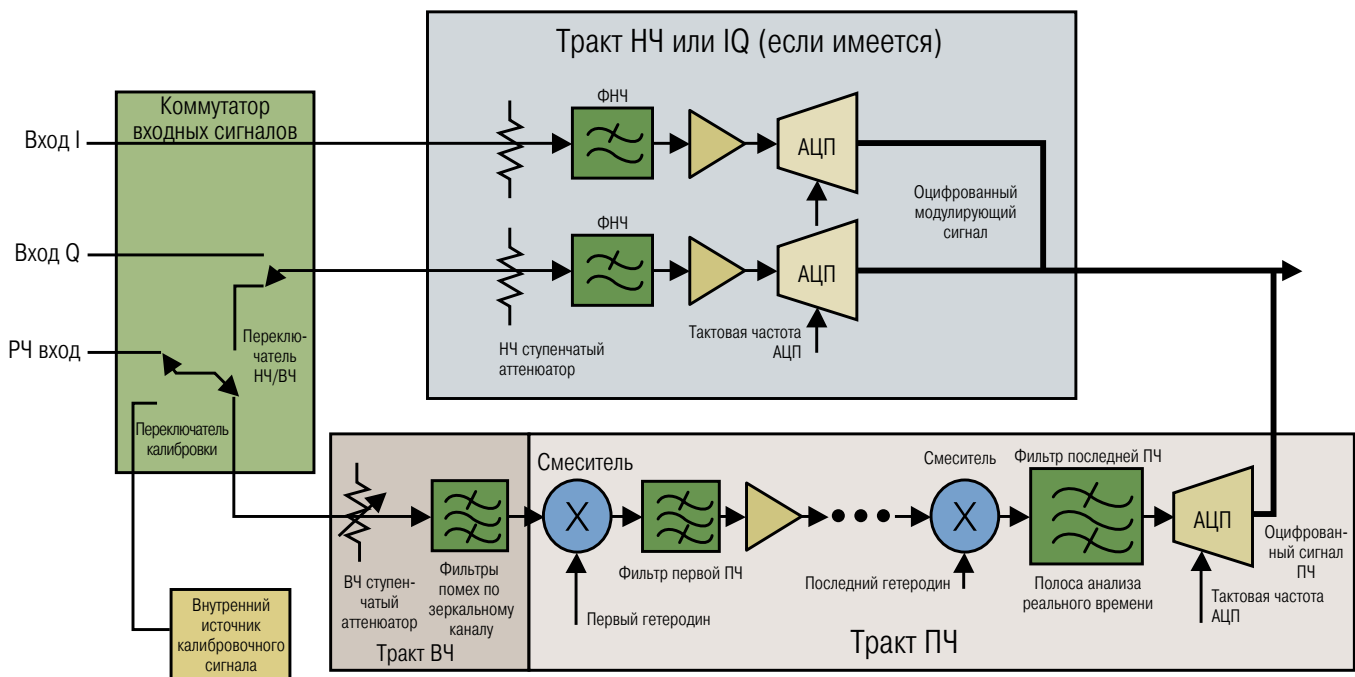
Тракт НЧ или IQ (если имеется)

Коммутатор входных сигналов

Вход I

Вход Q

РЧ вход

Переключатель НЧ/ВЧ

Переключатель калибровки

ФНЧ

АЦП

ФНЧ

АЦП

Оцифрованный модулирующий сигнал

НЧ ступенчатый аттенюатор

Тактовая частота АЦП

Внутренний источник калибровочного сигнала

Смеситель

Смеситель

Фильтр последней ПЧ

АЦП

Оцифрованный сигнал ПЧ

ВЧ ступенчатый аттенюатор

Фильтры помех по зеркальному каналу

Фильтр первой ПЧ

Последний гетеродин

Полоса анализа реального времени

Тактовая частота АЦП

Первый гетеродин

Тракт ВЧ

Тракт ПЧ